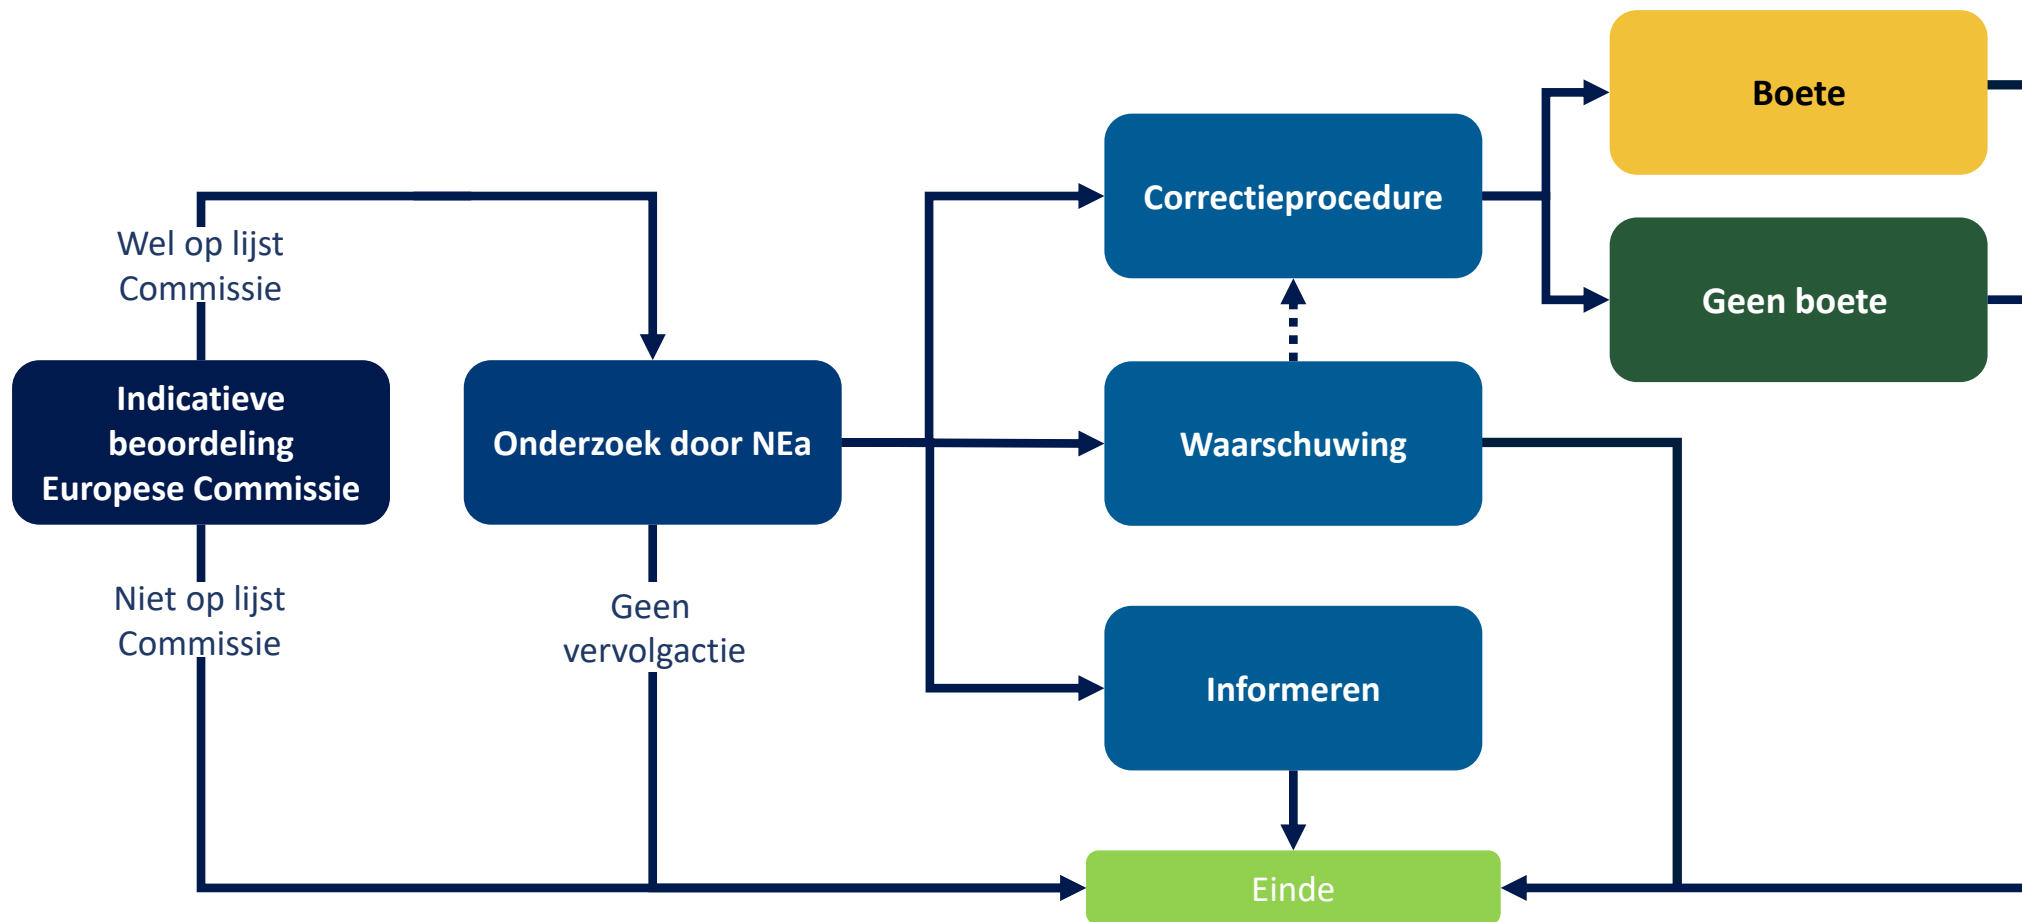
Boete

Correctieprocedure

Geen boete

Wel op lijst Commissie

Indicatieve beoordeling Europese Commissie

Onderzoek door NEa

Waarschuwing

Niet op lijst Commissie

Geen vervolgactie

Informeren

Einde